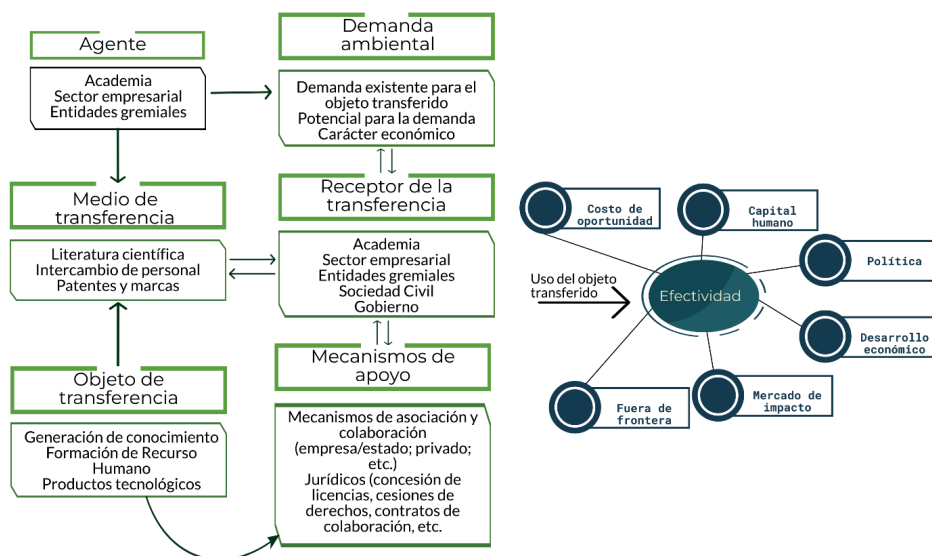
Agente

Academia
Sector empresarial
Entidades gremiales

Demanda ambiental

Demanda existente para el objeto transferido
Potencial para la demanda
Carácter económico

Medio de transferencia

Literatura científica
Intercambio de personal
Patentes y marcas

Receptor de la transferencia

Academia
Sector empresarial
Entidades gremiales
Sociedad Civil
Gobierno

Objeto de transferencia

Generación de conocimiento
Formación de Recurso Humano
Productos tecnológicos

Mecanismos de apoyo

Mecanismos de asociación y colaboración (empresa/estado; privado; etc.)
Jurídicos (concesión de licencias, cesiones de derechos, contratos de colaboración, etc.

Costo de oportunidad

Capital humano

Política

Uso del objeto transferido

Efectividad

Desarrollo económico

Mercado de impacto

Fuera de frontera